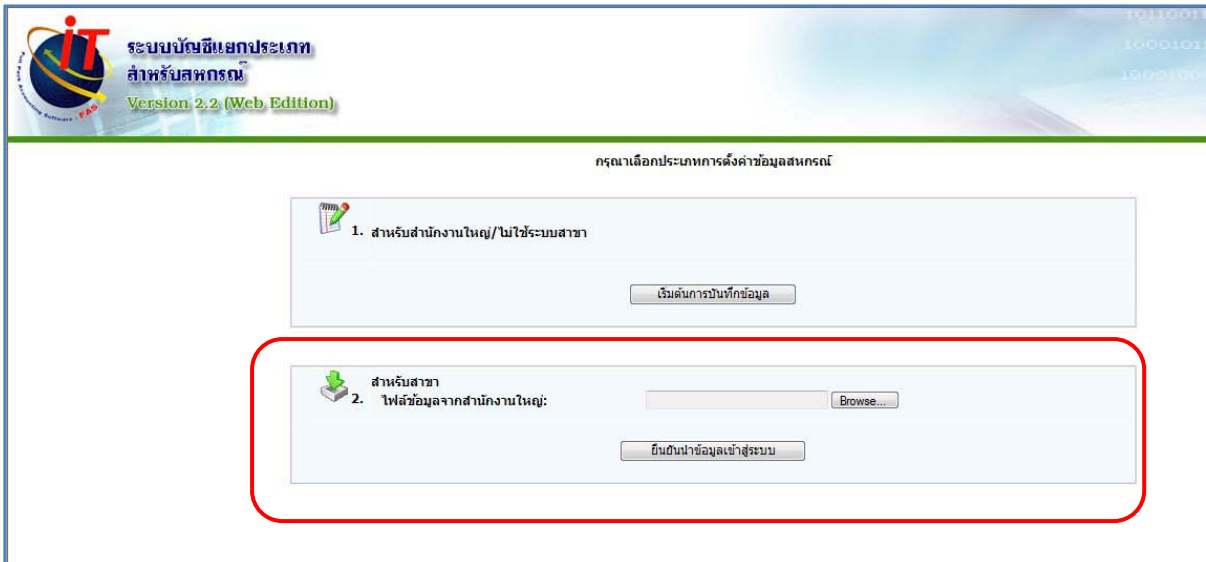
iT
Full Pack Accounting Software · FAS
ระบบบัญชีแยกประเภท
สำหรับสหกรณ์
Version 2.2 (Web Edition)

10110011
10001011
10001100

กรุณาเลือกประเภทการตั้งค่าข้อมูลสหกรณ์

1. สำหรับสำนักงานใหญ่/ไม่ใช้ระบบสาขา

เริ่มต้นการบันทึกข้อมูล

2. สำหรับสาขา
ไฟล์ข้อมูลจากสำนักงานใหญ่:

Browse...

ยืนยันนำข้อมูลเข้าสู่ระบบ